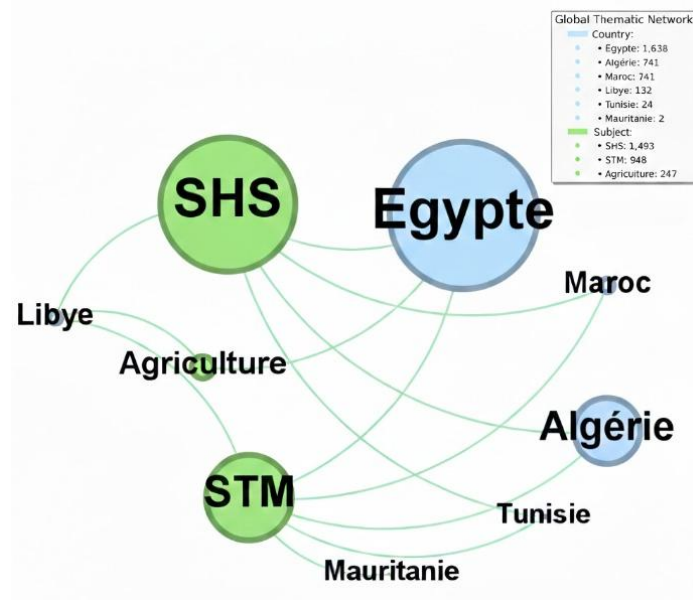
Global Thematic Network
Country:
• Egypte: 1,638
• Algérie: 741
• Maroc: 741
• Libye: 132
• Tunisie: 24
• Mauritanie: 2
Subject:
• SHS: 1,493
• STM: 948
• Agriculture: 247

SHS
Egypte
Maroc
Libye
Agriculture
Algérie
STM
Tunisie
Mauritanie